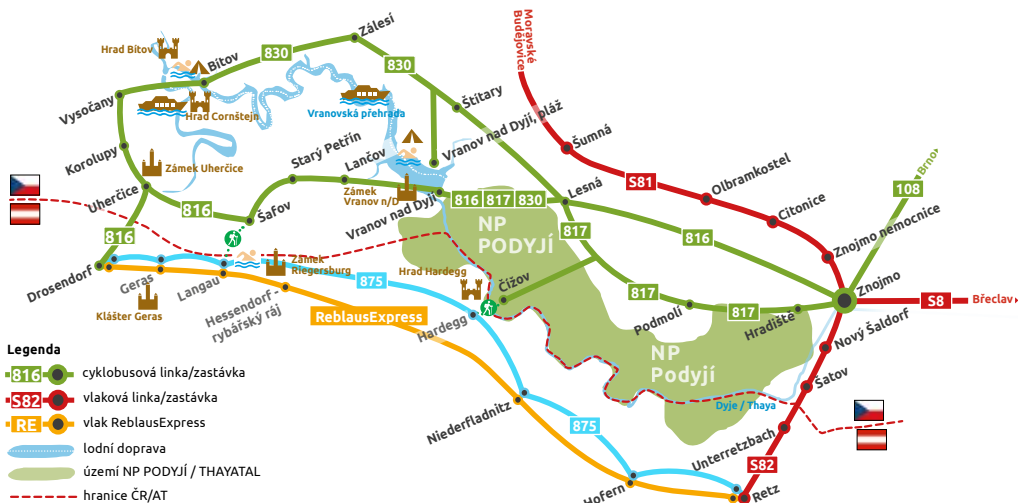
Hrad Bítov
Bítov
830
Zálesí
830
Moravské Budějovice
Vysočany
Hrad Cornštejn
Vranovská přehrada
Štítary
Šumná
Korolupy
Zámek Uherčice
Starý Petřín
Lančov
Vranov nad Dyjí, pláž
Uherčice
816
Šafov
Zámek Vranov n/D
Vranov nad Dyjí
816
817
830
Lesná
S81
Olbramkostel
Citonice
108
Brno
NP PODYJÍ
817
816
Znojmo nemocnice
816
Drosendorf
Geras
Langau
Zámek Riegersburg
875
Hrad Hardegg
Čížov
Znojmo
S8
Břeclav
Klášter Geras
Hessendorf - rybářský ráj
ReblausExpress
Hardegg
817
Podmolí
817
Hradiště
Nový Šaldorf
NP Podyjí
Šatov
Legenda
816
cyklobusová linka/zastávka
S82
vlaková linka/zastávka
RE
vlak ReblausExpress
lodní doprava
území NP PODYJÍ / THAYATAL
hranice ČR/AT
Niederfladnitz
875
Dyje / Thaya
Unterretzbach
S82
Pulkau
Hofern
Retz